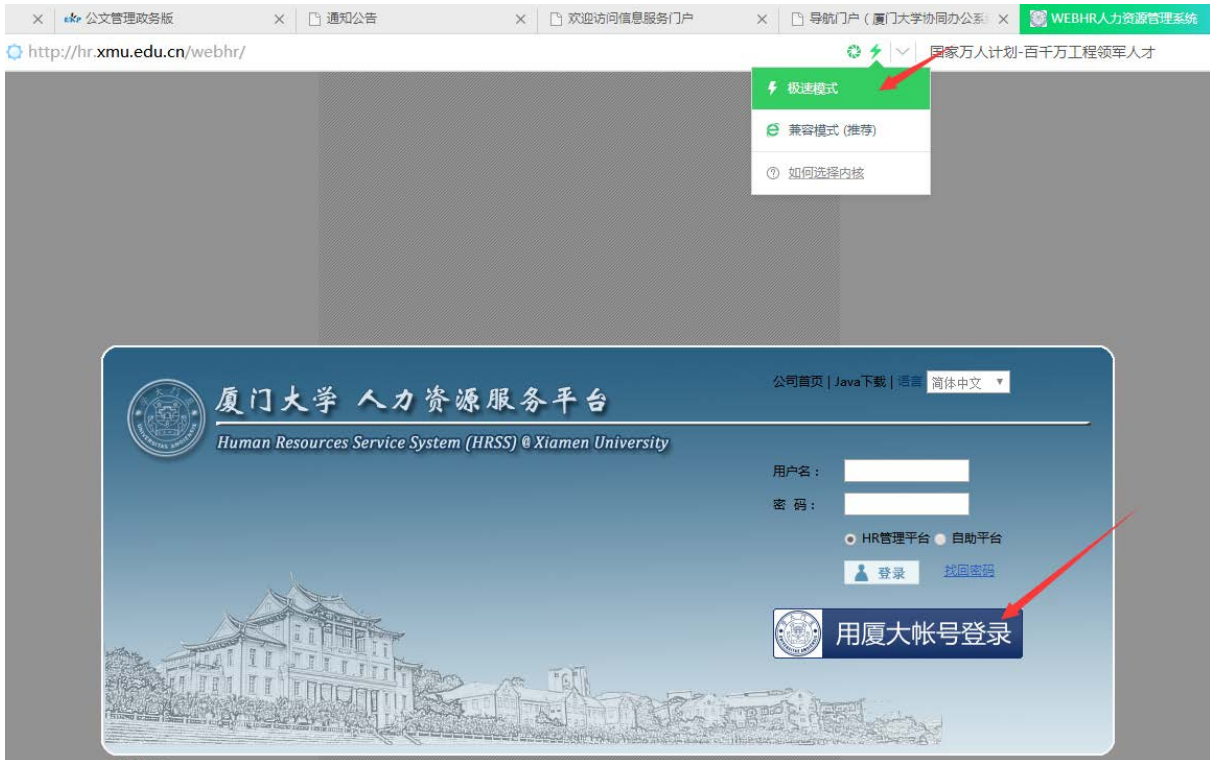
× 公文管理政务版 × 通知公告 × 欢迎访问信息服务门户 × 导航门户（厦门大学协同办公系 × WEBHR人力资源管理系统

http://hr.xmu.edu.cn/webhr/

国家万人计划-百千万工程领军人才

极速模式
兼容模式 (推荐)
如何选择内核

厦门大学 人力资源服务平台
Human Resources Service System (HRSS) @ Xiamen University

公司首页 | Java下载 | 语言 简体中文

用户名：
密 码：
HR管理平台 自助平台
登录 找回密码

用厦大帐号登录